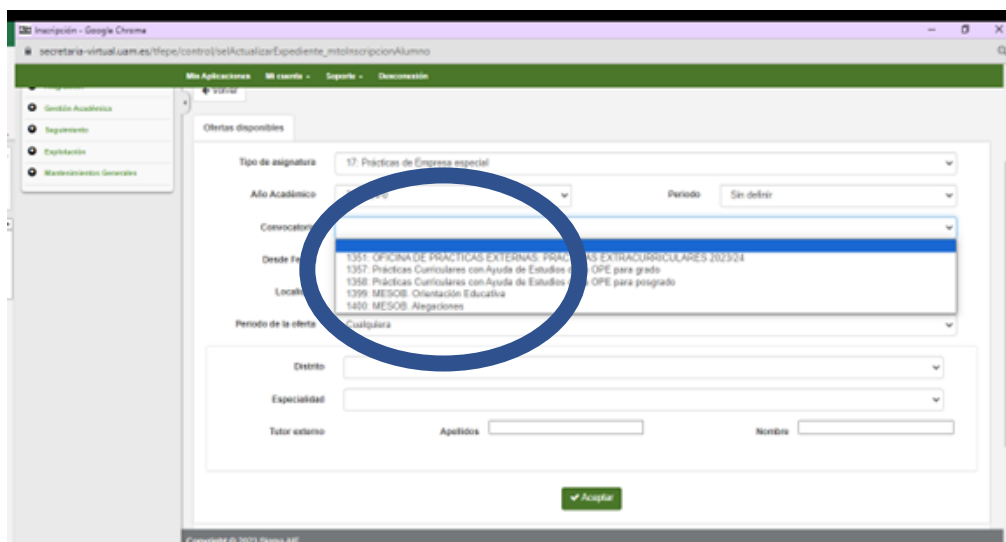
Inscripción - Google Chrome
secretaria-virtual.uam.es/tfepe/control/selActualizarExpediente_mtoInscripcionAlumno

Mis Aplicaciones   Mi cuenta   Soporte   Desconexión

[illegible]
Gestión Académica
Seguimiento
Explotación
Mantenimientos Generales

Volver

Ofertas disponibles

Tipo de asignatura   17: Prácticas de Empresa especial

Año Académico   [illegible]   Periodo   Sin definir

Convocatoria

1351: OFICINA DE PRACTICAS EXTERNAS: PRACTICAS EXTRACURRICULARES 2023/24
1357: Prácticas Curriculares con Ayuda de Estudios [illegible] OPE para grado
1358: Prácticas Curriculares con Ayuda de Estudios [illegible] OPE para posgrado
1399: MESOB: Orientación Educativa
1400: MESOB: Alegaciones

Desde Fe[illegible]

Locali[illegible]

Periodo de la oferta   Cualquiera

Distrito

Especialidad

Tutor externo   Apellidos   Nombre

Aceptar

Copyright © 2023 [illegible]